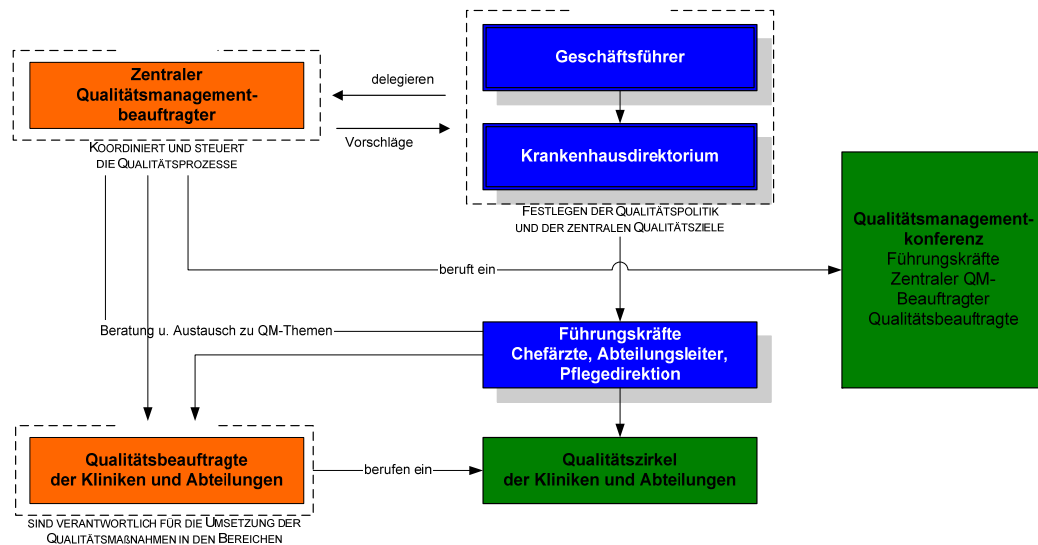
Zentraler Qualitätsmanagement-beauftragter

KOORDINIERT UND STEUERT DIE QUALITÄTSPROZESSE

delegieren

Vorschläge

Geschäftsführer

Krankenhausdirektorium

FESTLEGEN DER QUALITÄTSPOLITIK UND DER ZENTRALEN QUALITÄTSZIELE

Qualitätsmanagement-konferenz
Führungskräfte
Zentraler QM-Beauftragter
Qualitätsbeauftragte

beruft ein

Beratung u. Austausch zu QM-Themen

Führungskräfte
Chefärzte, Abteilungsleiter, Pflegedirektion

Qualitätsbeauftragte der Kliniken und Abteilungen

berufen ein

Qualitätszirkel der Kliniken und Abteilungen

SIND VERANTWORTLICH FÜR DIE UMSETZUNG DER QUALITÄTSMAßNAHMEN IN DEN BEREICHEN